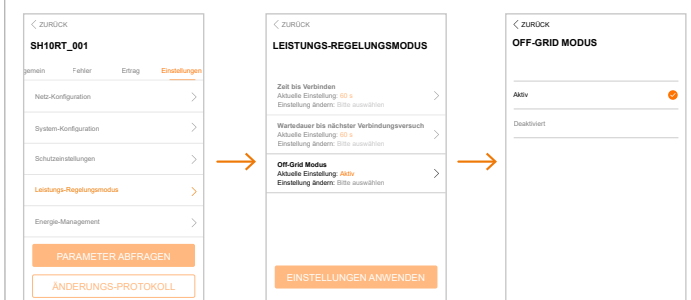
< ZURÜCK

SH10RT_001

gemein Fehler Ertrag Einstellungen

Netz-Konfiguration

System-Konfiguration

Schutzeinstellungen

Leistungs-Regelungsmodus

Energie-Management

PARAMETER ABFRAGEN

ÄNDERUNGS-PROTOKOLL

< ZURÜCK

LEISTUNGS-REGELUNGSMODUS

Zeit bis Verbinden
Aktuelle Einstellung: 60 s
Einstellung ändern: Bitte auswählen

Wartedauer bis nächster Verbindungsversuch
Aktuelle Einstellung: 60 s
Einstellung ändern: Bitte auswählen

Off-Grid Modus
Aktuelle Einstellung: Aktiv
Einstellung ändern: Bitte auswählen

EINSTELLUNGEN ANWENDEN

< ZURÜCK

OFF-GRID MODUS

Aktiv

Deaktiviert